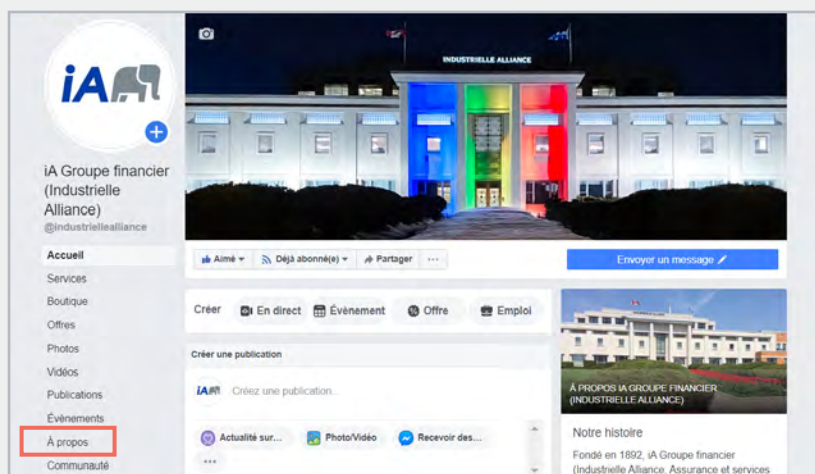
iA

iA Groupe financier (Industrielle Alliance)
@industriellealliance

Accueil
Services
Boutique
Offres
Photos
Vidéos
Publications
Évènements
À propos
Communauté

INDUSTRIELLE ALLIANCE

Aimé
Déjà abonné(e)
Partager
···
Envoyer un message

Créer
En direct
Évènement
Offre
Emploi

Créer une publication
iA
Créez une publication...
Actualité sur...
Photo/Vidéo
Recevoir des...
···

À PROPOS IA GROUPE FINANCIER (INDUSTRIELLE ALLIANCE)

Notre histoire
Fondé en 1892, iA Groupe financier (Industrielle Alliance, Assurance et services